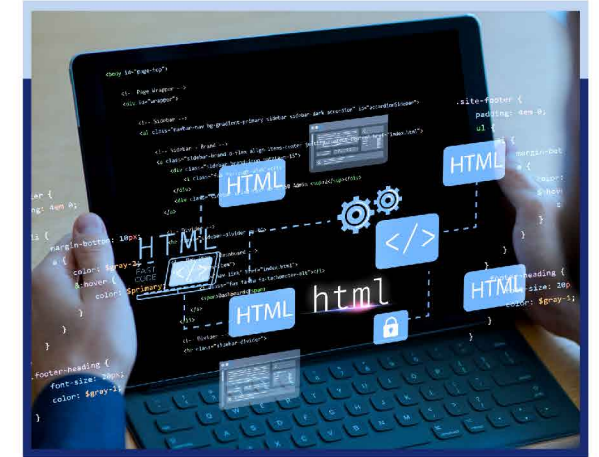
<body id="page-top">

<!-- Page Wrapper -->
<div id="wrapper">

<!-- Sidebar -->

<!-- Sidebar - Brand -->

HTML

HTML

HTML

</>

HTML

html

HTML

</>

FAST CODE

.site-footer {
padding: 4em 0;
ul {

margin-bottom: 10px;

color: $gray-3;
&:hover {
color: $primary;

footer-heading {
font-size: 20px;
color: $gray-1;

.footer-heading {
font-size: 20px;
color: $gray-1;